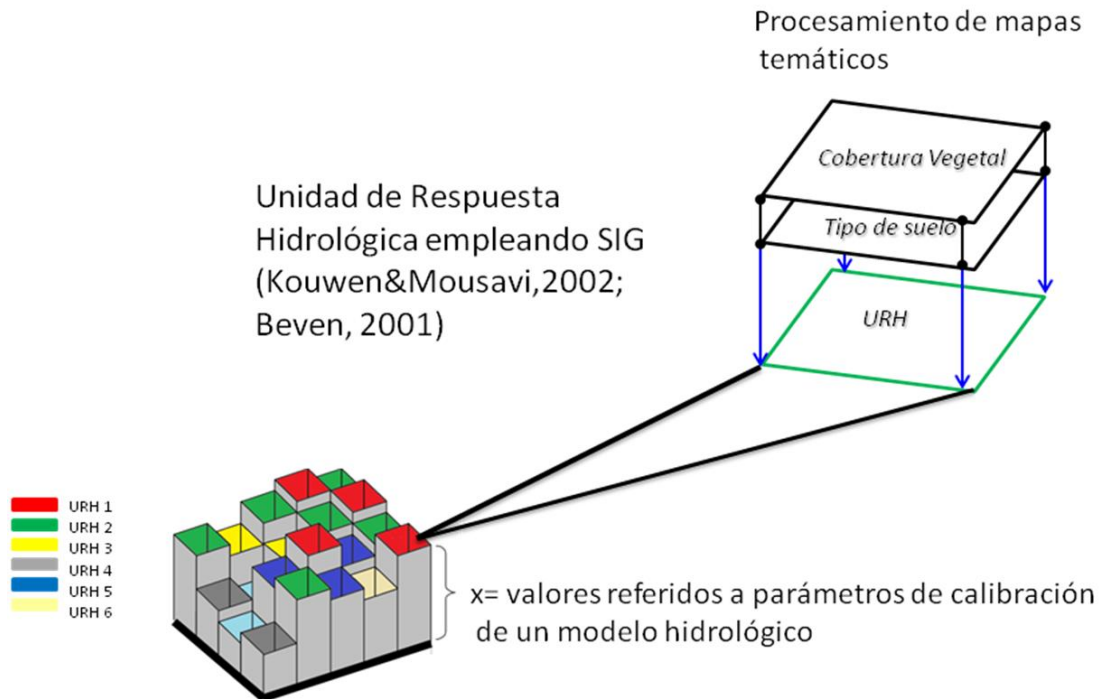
Procesamiento de mapas temáticos

Cobertura Vegetal

Tipo de suelo

URH

Unidad de Respuesta Hidrológica empleando SIG (Kouwen&Mousavi,2002; Beven, 2001)

URH 1
URH 2
URH 3
URH 4
URH 5
URH 6

x= valores referidos a parámetros de calibración de un modelo hidrológico